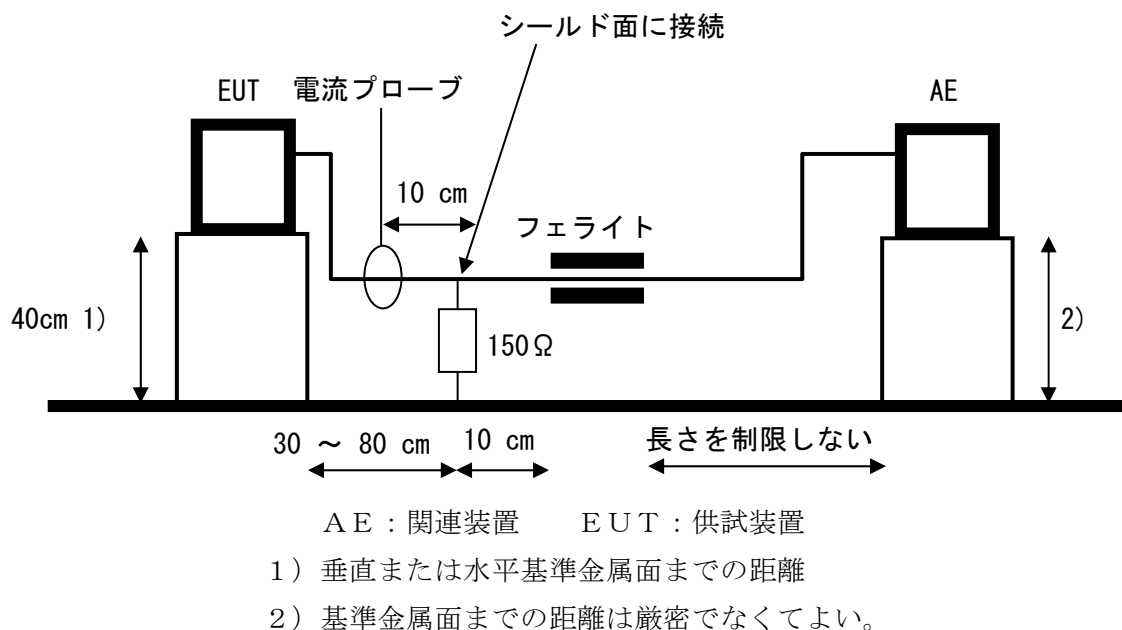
シールド面に接続

EUT 電流プローブ

AE

10 cm

フェライト

40cm 1)

150Ω

2)

30 ～ 80 cm 10 cm

長さを制限しない

ＡＥ：関連装置　ＥＵＴ：供試装置

1）垂直または水平基準金属面までの距離

2）基準金属面までの距離は厳密でなくてよい。